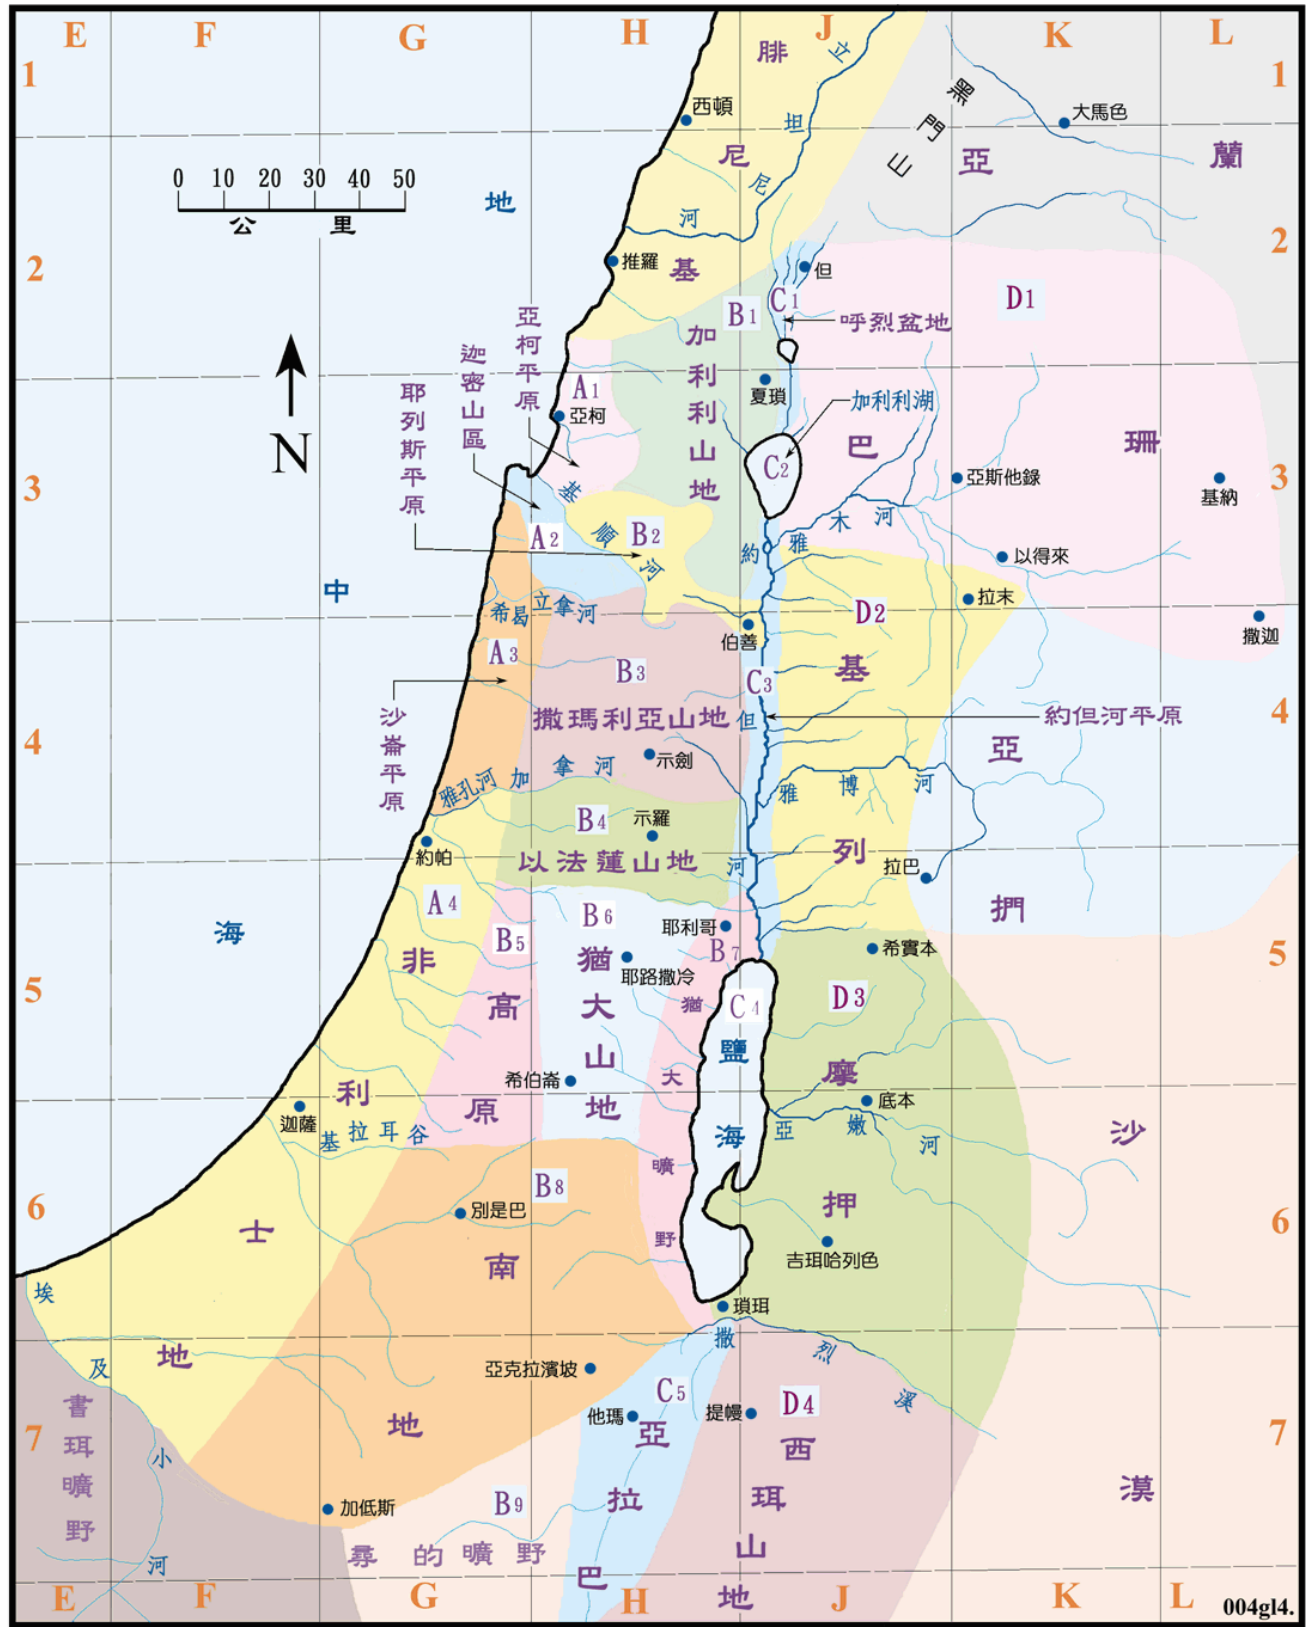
E F G H J K L

1 2 3 4 5 6 7

0 10 20 30 40 50
公 里

N

地
中
海

腓尼基
立坦尼河
西頓
黑門山
大馬色
亞蘭
推羅
但
B1
C1
呼烈盆地
D1
加利利山地
亞柯平原
迦密山區
耶列斯平原
A1
亞柯
夏瑣
加利利湖
C2
巴
珊
亞斯他錄
基納
基順河
A2
B2
雅木河
以得來
約
拉末
希曷立拿河
伯善
D2
撒迦
A3
B3
基
C3
撒瑪利亞山地
但
約但河平原
沙崙平原
示劍
加拿河
亞
雅孔河
B4
示羅
雅博河
約帕
以法蓮山地
河
列
拉巴
A4
B6
耶利哥
押
B5
猶
耶路撒冷
B7
希實本
非
高
大
猶
C4
D3
山
大
鹽
利
希伯崙
摩
原
地
底本
迦薩
海
亞嫩河
沙
基拉耳谷
曠
B8
押
6
別是巴
士
南
野
吉珥哈列色
埃
瑣珥
撒
及
地
亞克拉濱坡
烈
C5
書珥曠野
他瑪
提幔
D4
溪
地
亞
西
漠
小
加低斯
拉
珥
B9
河
尋的曠野
巴
山
地
004gl4.